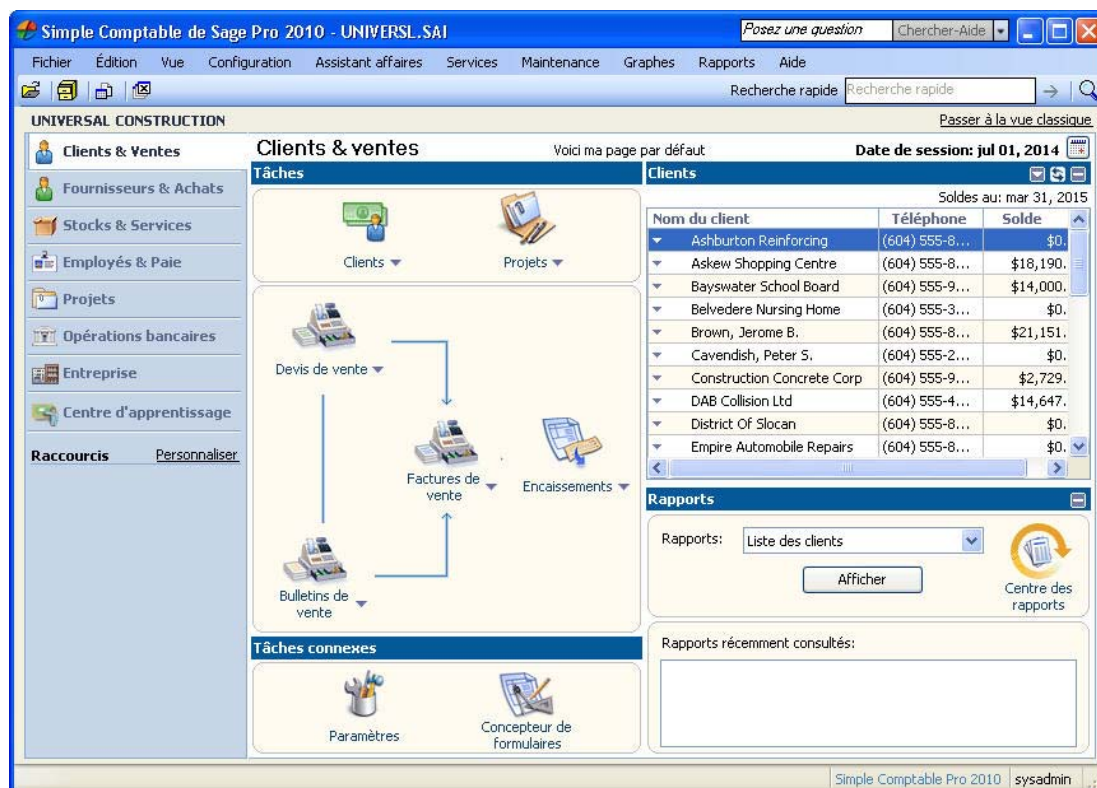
Simple Comptable de Sage Pro 2010 - UNIVERSL.SAI

Posez une question

Chercher-Aide

Fichier Édition Vue Configuration Assistant affaires Services Maintenance Graphes Rapports Aide

Recherche rapide Recherche rapide

UNIVERSAL CONSTRUCTION

Passer à la vue classique

Clients & Ventes
Fournisseurs & Achats
Stocks & Services
Employés & Paie
Projets
Opérations bancaires
Entreprise
Centre d'apprentissage

Raccourcis Personnaliser

Clients & ventes

Voici ma page par défaut

Date de session: jul 01, 2014

Tâches

Clients
Projets

Devis de vente
Factures de vente
Encaissements
Bulletins de vente

Tâches connexes

Paramètres
Concepteur de formulaires

Clients

Soldes au: mar 31, 2015

| Nom du client | Téléphone | Solde |
|---|---|---|
| Ashburton Reinforcing | (604) 555-8... | $0. |
| Askew Shopping Centre | (604) 555-8... | $18,190. |
| Bayswater School Board | (604) 555-9... | $14,000. |
| Belvedere Nursing Home | (604) 555-3... | $0. |
| Brown, Jerome B. | (604) 555-8... | $21,151. |
| Cavendish, Peter S. | (604) 555-2... | $0. |
| Construction Concrete Corp | (604) 555-9... | $2,729. |
| DAB Collision Ltd | (604) 555-4... | $14,647. |
| District Of Slocan | (604) 555-8... | $0. |
| Empire Automobile Repairs | (604) 555-8... | $0. |

Rapports

Rapports: Liste des clients

Afficher

Centre des rapports

Rapports récemment consultés:

Simple Comptable Pro 2010 sysadmin